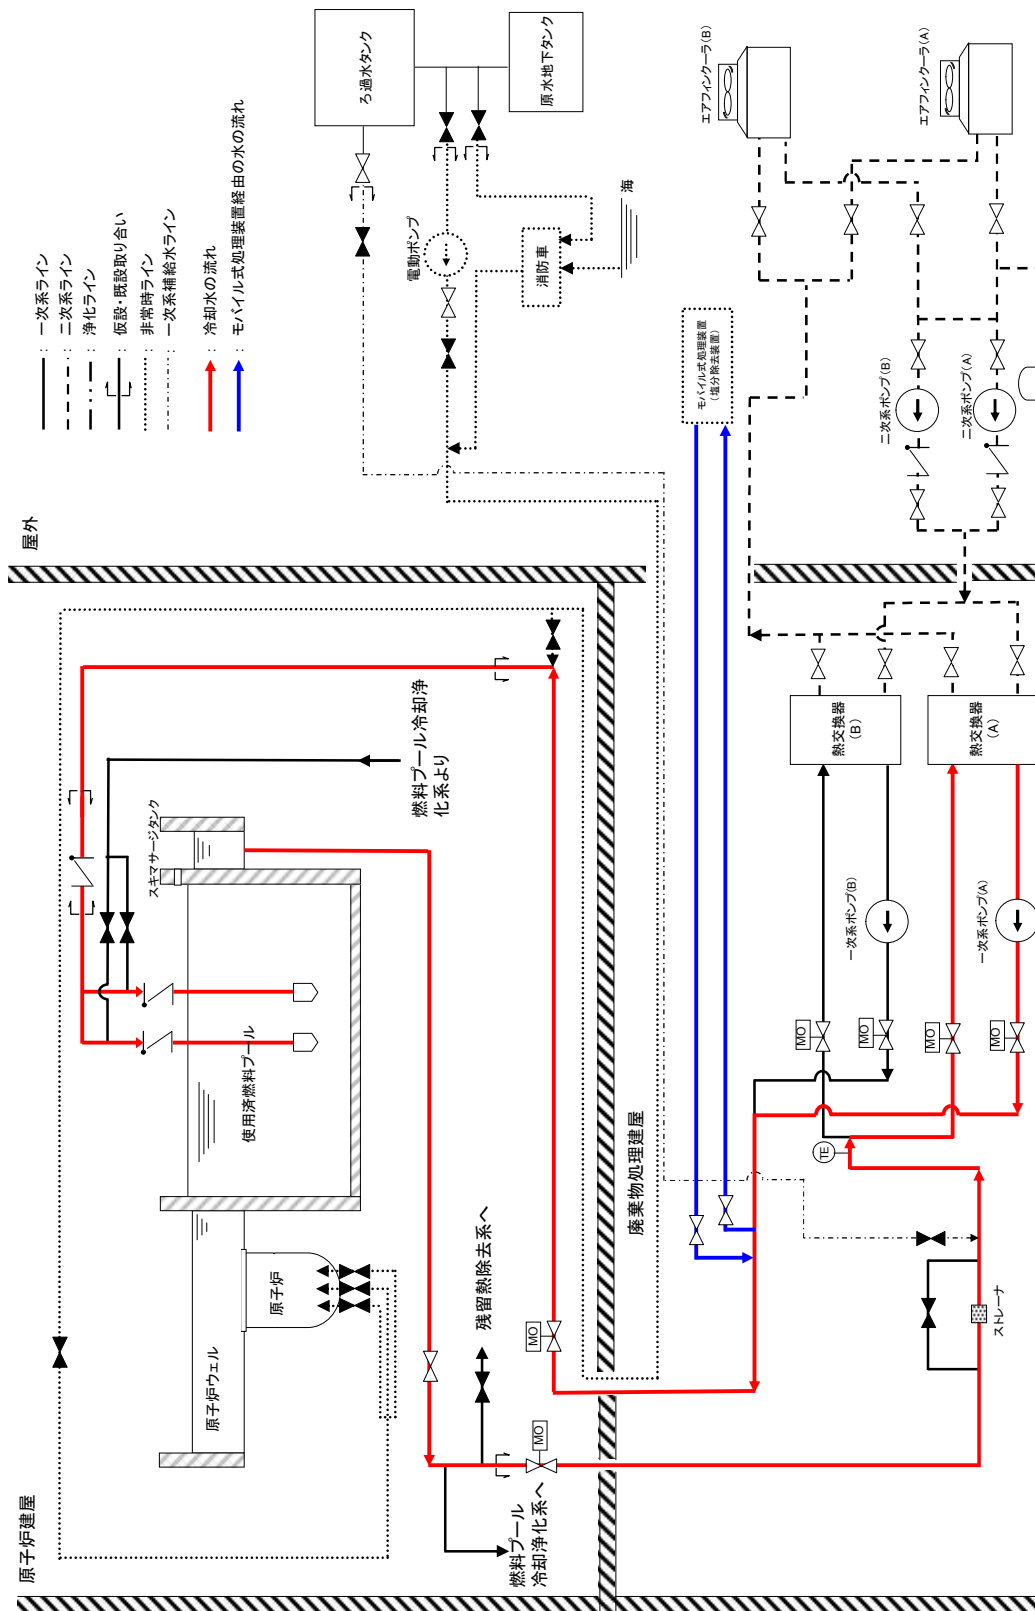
一次系ライン
二次系ライン
浄化ライン
仮設・既設取り合い
非常時ライン
一次系補給水ライン
冷却水の流れ
モバイル式処理装置経由の水の流れ

ろ過水タンク
原水地下タンク
電動ポンプ
消防車
海
エアフィンクーラ(B)
エアフィンクーラ(A)
モバイル式処理装置（塩分除去装置）
二次系ポンプ(B)
二次系ポンプ(A)
屋外
燃料プール冷却浄化系より
スキマサージタンク
使用済燃料プール
原子炉
原子炉ウェル
残留熱除去系へ
燃料プール冷却浄化系へ
廃棄物処理建屋
熱交換器(B)
熱交換器(A)
一次系ポンプ(B)
一次系ポンプ(A)
MO
MO
MO
MO
MO
MO
TE
ストレーナ
原子炉建屋